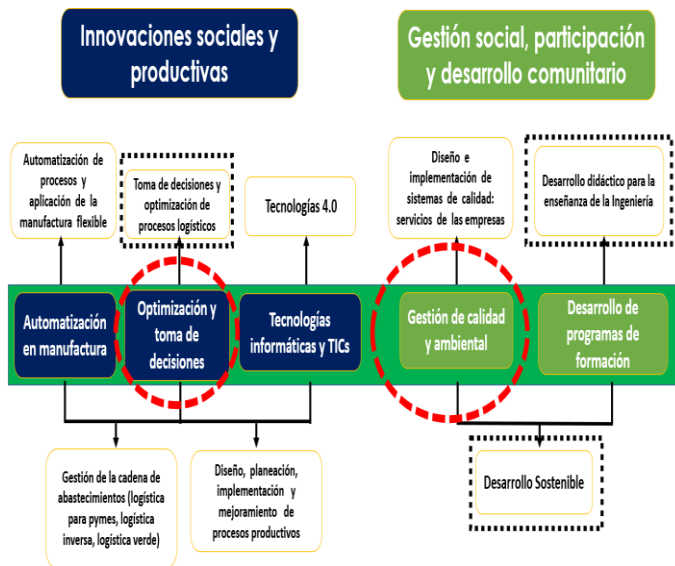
Innovaciones sociales y productivas

Gestión social, participación y desarrollo comunitario

Automatización de procesos y aplicación de la manufactura flexible

Toma de decisiones y optimización de procesos logísticos

Tecnologías 4.0

Diseño e implementación de sistemas de calidad: servicios de las empresas

Desarrollo didáctico para la enseñanza de la Ingeniería

Automatización en manufactura

Optimización y toma de decisiones

Tecnologías informáticas y TICs

Gestión de calidad y ambiental

Desarrollo de programas de formación

Gestión de la cadena de abastecimientos (logística para pymes, logística inversa, logística verde)

Diseño, planeación, implementación y mejoramiento de procesos productivos

Desarrollo Sostenible